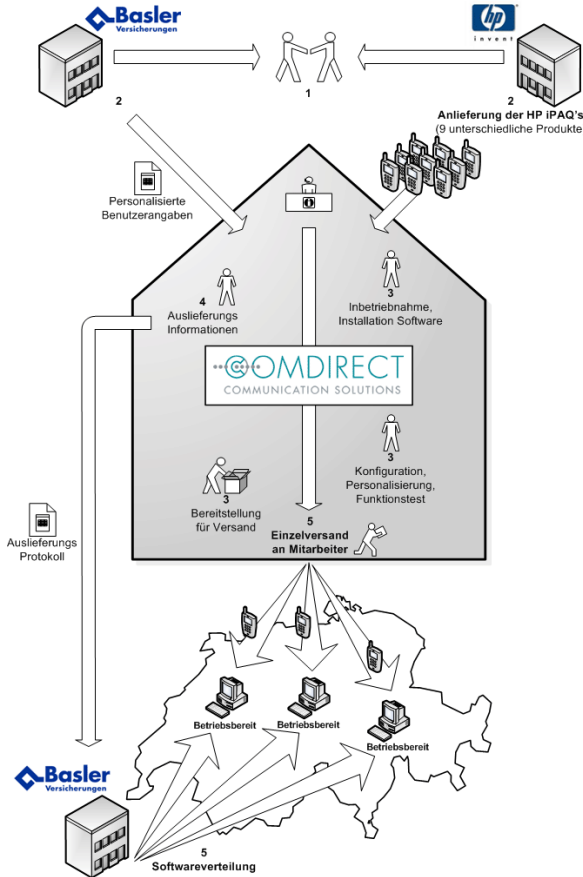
Basler
Versicherungen

hp
invent

1

2

2
Anlieferung der HP iPAQ's
(9 unterschiedliche Produkte

Personalisierte
Benutzerangaben

4
Auslieferungs
Informationen

3
Inbetriebnahme,
Installation Software

COMDIRECT
COMMUNICATION SOLUTIONS

3
Konfiguration,
Personalisierung,
Funktionstest

3
Bereitstellung
für Versand

5
Einzelversand
an Mitarbeiter

Auslieferungs
Protokoll

Betriebsbereit

Betriebsbereit

Betriebsbereit

Basler
Versicherungen

5
Softwareverteilung